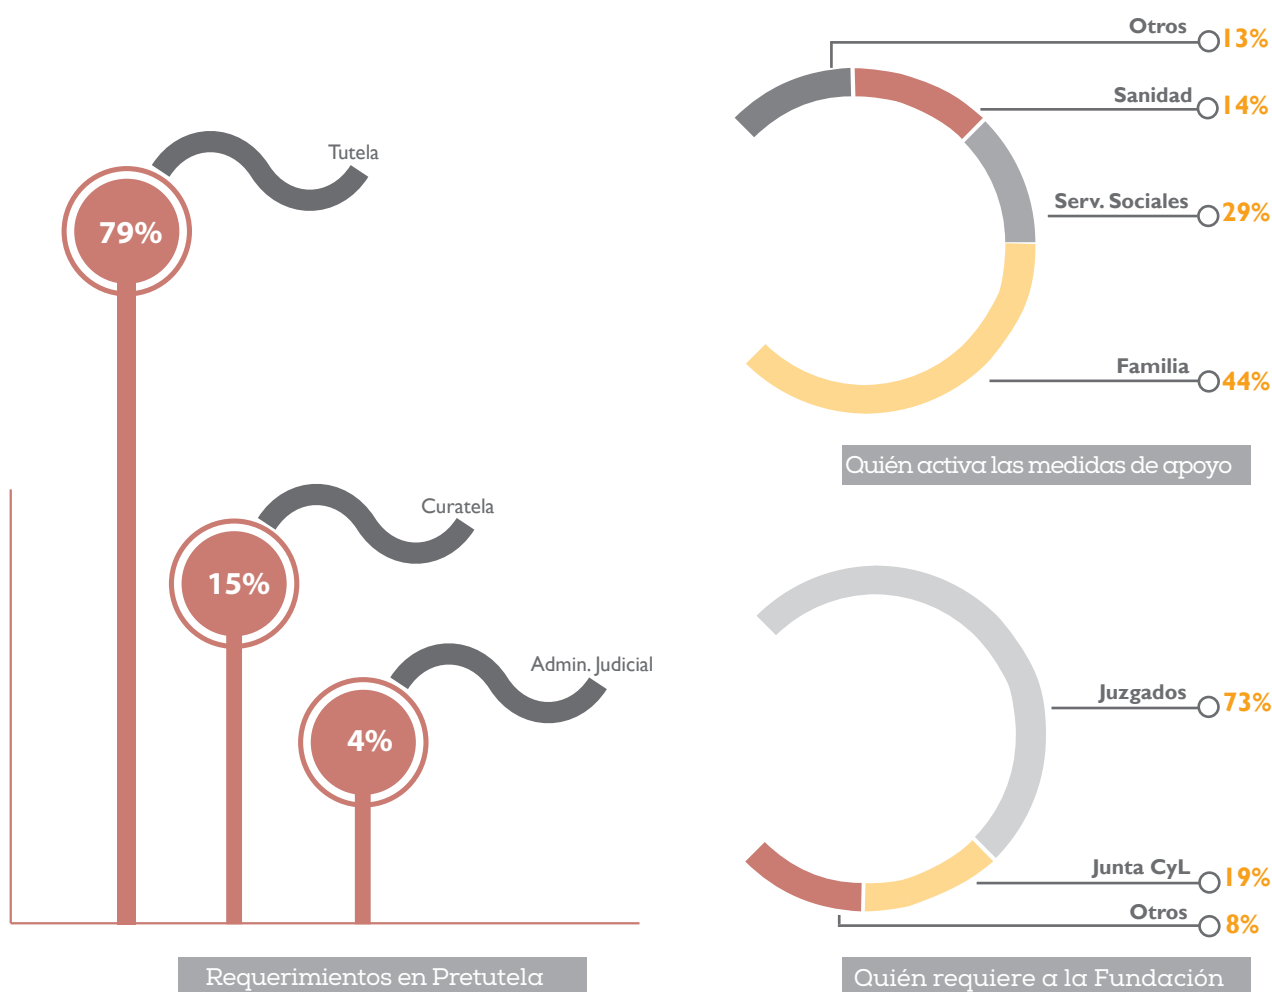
Tutela

79%

Curatela

15%

Admin. Judicial

4%

Requerimientos en Pretutela

Otros 13%

Sanidad 14%

Serv. Sociales 29%

Familia 44%

Quién activa las medidas de apoyo

Juzgados 73%

Junta CyL 19%

Otros 8%

Quién requiere a la Fundación